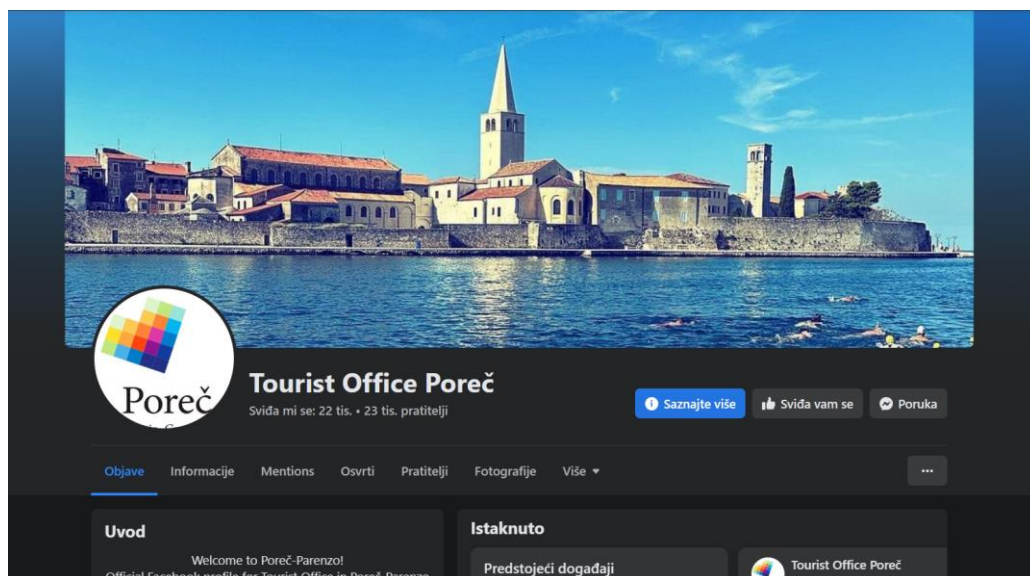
Poreč

Tourist Office Poreč

Sviđa mi se: 22 tis. • 23 tis. pratitelji

Saznajte više

Sviđa vam se

Poruka

Objave Informacije Mentions Osvrti Pratitelji Fotografije Više

...

Uvod

Welcome to Poreč-Parenzo!

Official Facebook profile for Tourist Office in Poreč-Parenzo

Istaknuto

Predstojeći događaji

Tourist Office Poreč